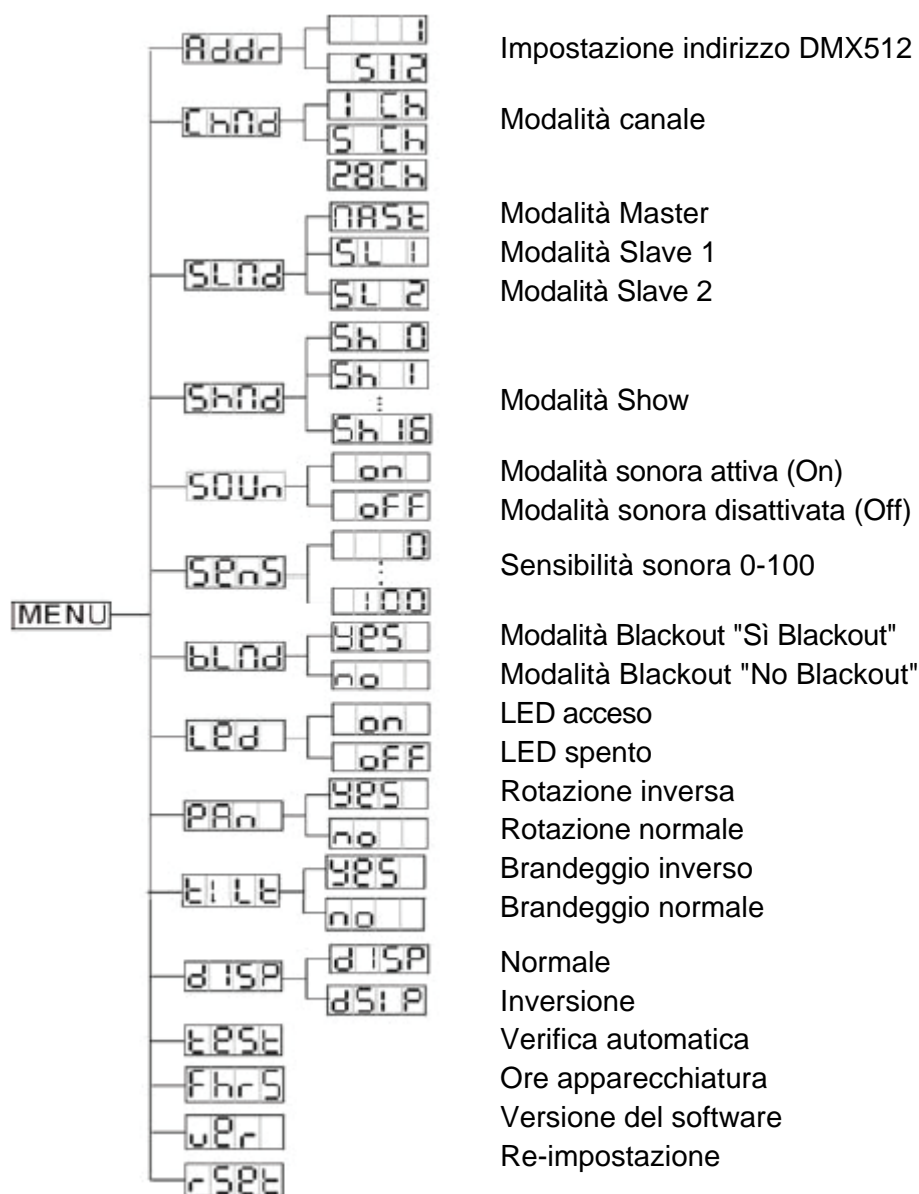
MENU

Addr
1
512
Impostazione indirizzo DMX512

ChNd
1 Ch
5 Ch
28Ch
Modalità canale

SLNd
NASt
SL 1
SL 2
Modalità Master
Modalità Slave 1
Modalità Slave 2

ShNd
Sh 0
Sh 1
⋮
Sh 16
Modalità Show

SOUn
on
oFF
Modalità sonora attiva (On)
Modalità sonora disattivata (Off)

SEnS
0
⋮
100
Sensibilità sonora 0-100

bLNd
YES
no
Modalità Blackout "Sì Blackout"
Modalità Blackout "No Blackout"

LEd
on
oFF
LED acceso
LED spento

PAn
YES
no
Rotazione inversa
Rotazione normale

tiLt
YES
no
Brandeggio inverso
Brandeggio normale

dISP
dISP
dSIP
Normale
Inversione

tESt
Verifica automatica

Fhr5
Ore apparecchiatura

uEr
Versione del software

rSEt
Re-impostazione